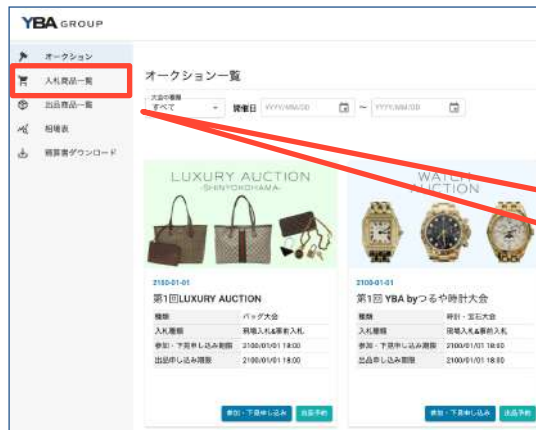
YBA GROUP

オークション
入札商品一覧
出品商品一覧
相場表
精算書ダウンロード

オークション一覧

大会の種類
すべて
開催日 YYYY/MM/DD ~ YYYY/MM/DD

LUXURY AUCTION
-SHINYOKOHAMA-

2100-01-01
第1回LUXURY AUCTION

| 種類 | バッグ大会 |
|---|---|
| 入札種類 | 同場入札&事前入札 |
| 参加・下見申し込み期限 | 2100/01/01 18:00 |
| 出品申し込み期限 | 2100/01/01 18:00 |

参加・下見申し込み 出品予約

WATCH AUCTION

2100-01-01
第1回 YBA byつるや時計大会

| 種類 | 時計・宝石大会 |
|---|---|
| 入札種類 | 同場入札&事前入札 |
| 参加・下見申し込み期限 | 2100/01/01 18:00 |
| 出品申し込み期限 | 2100/01/01 18:00 |

参加・下見申し込み 出品予約